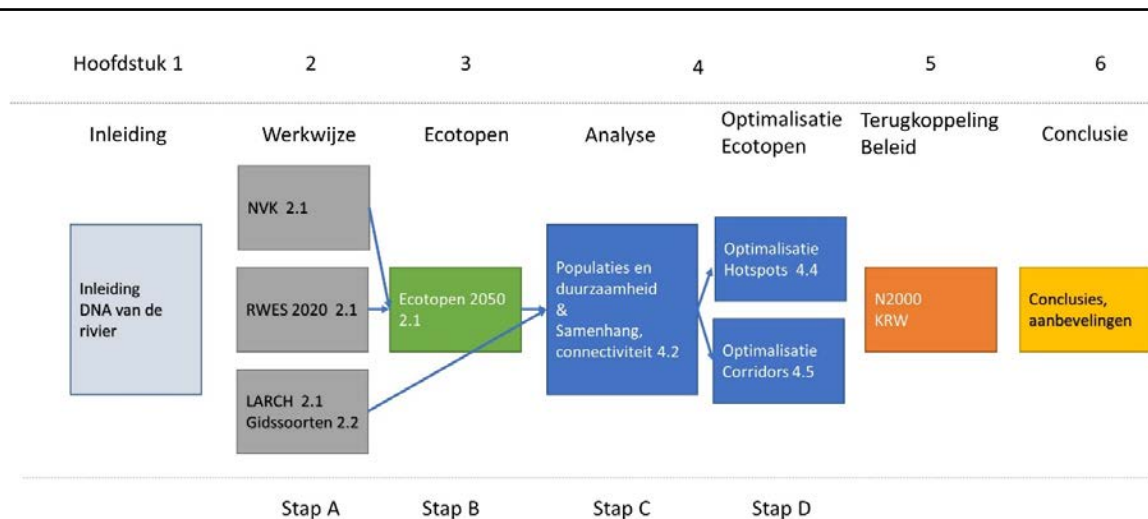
Hoofdstuk 1    2    3    4    5    6

Inleiding    Werkwijze    Ecotopen    Analyse    Optimalisatie Ecotopen    Terugkoppeling Beleid    Conclusie

Inleiding DNA van de rivier

NVK 2.1

RWES 2020 2.1

LARCH 2.1 Gidssoorten 2.2

Ecotopen 2050 2.1

Populaties en duurzaamheid & Samenhang, connectiviteit 4.2

Optimalisatie Hotspots 4.4

Optimalisatie Corridors 4.5

N2000 KRW

Conclusies, aanbevelingen

Stap A    Stap B    Stap C    Stap D